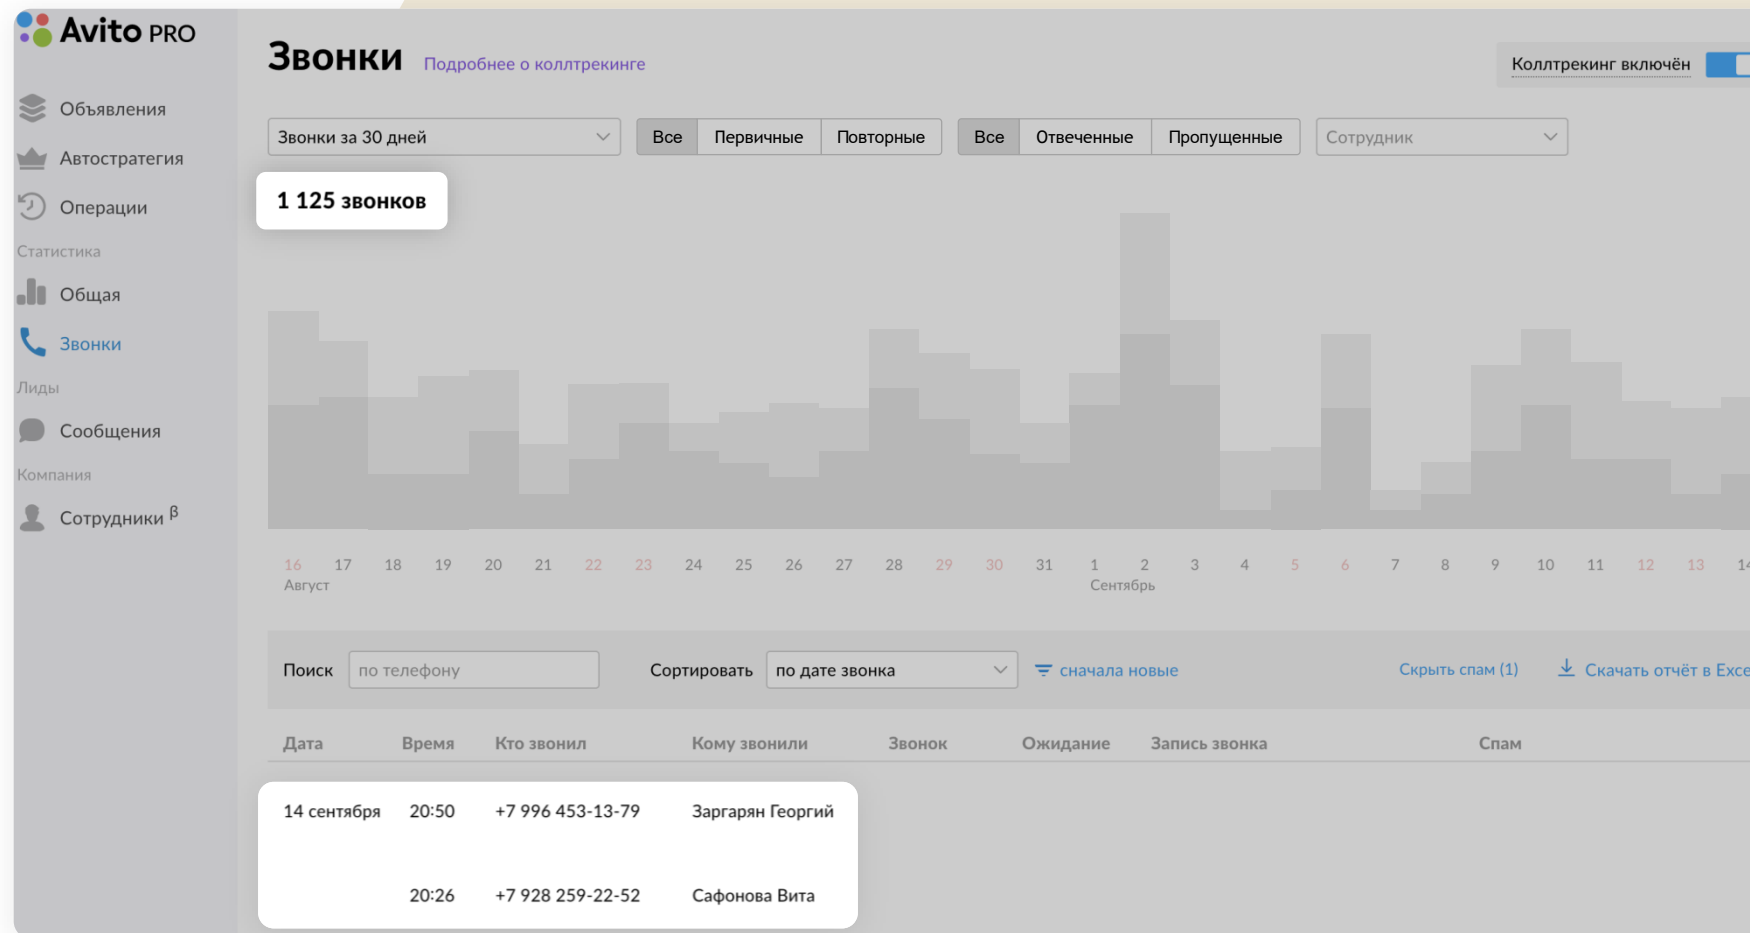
Avito PRO

Объявления
Автостратегия
Операции
Статистика
Общая
Звонки
Лиды
Сообщения
Компания
Сотрудники β

Звонки Подробнее о коллтрекинге

Коллтрекинг включён

Звонки за 30 дней
Все | Первичные | Повторные
Все | Отвеченные | Пропущенные
Сотрудник

1 125 звонков

16 Август 17 18 19 20 21 22 23 24 25 26 27 28 29 30 31 1 Сентябрь 2 3 4 5 6 7 8 9 10 11 12 13 14

Поиск по телефону
Сортировать по дате звонка
сначала новые
Скрыть спам (1)
Скачать отчёт в Exce

| Дата | Время | Кто звонил | Кому звонили | Звонок | Ожидание | Запись звонка | Спам |
|---|---|---|---|---|---|---|---|
| 14 сентября | 20:50 | +7 996 453-13-79 | Заргарян Георгий | | | | |
| | 20:26 | +7 928 259-22-52 | Сафонова Вита | | | | |